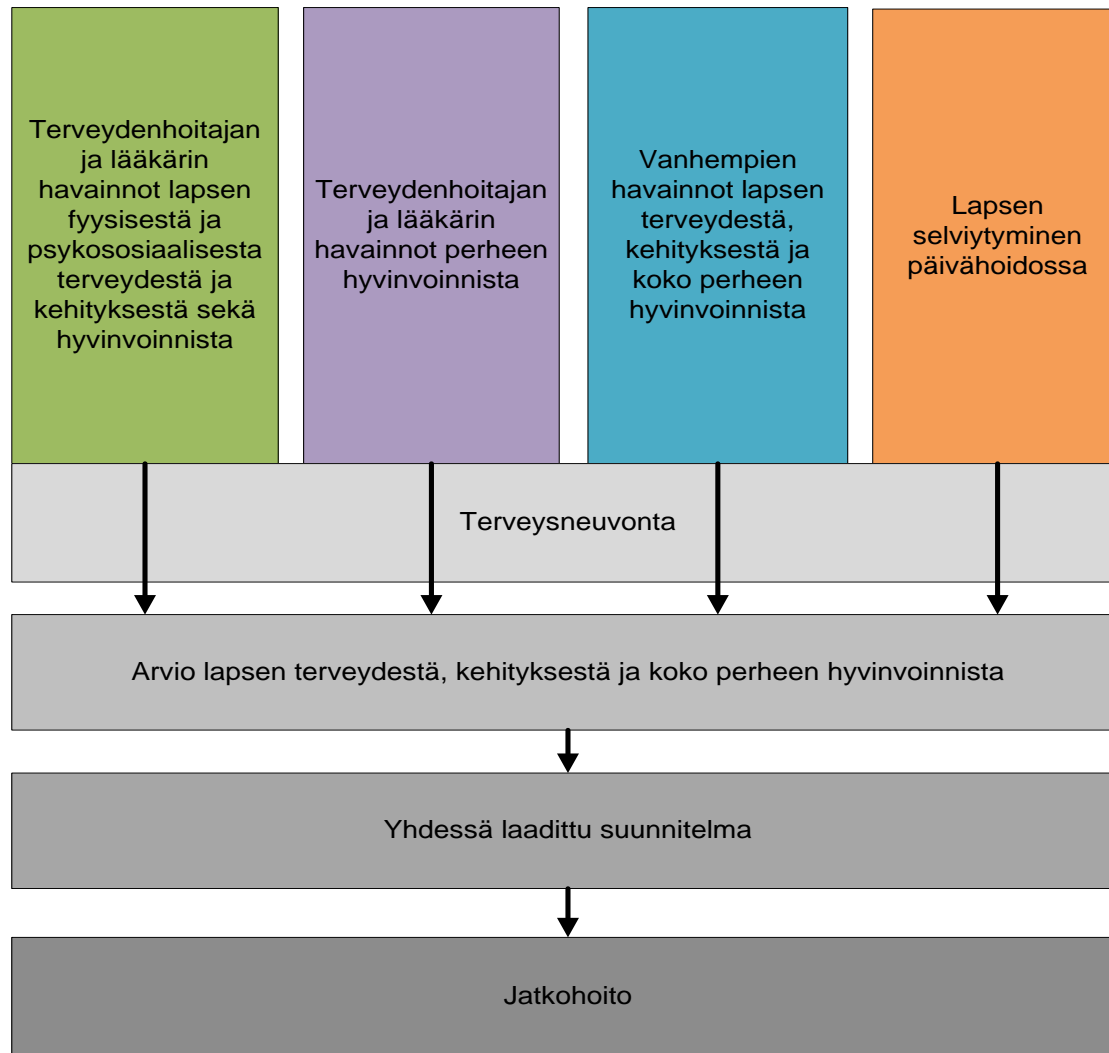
Terveydenhoitajan ja lääkärin havainnot lapsen fyysisestä ja psykososiaalisesta terveydestä ja kehityksestä sekä hyvinvoinnista

Terveydenhoitajan ja lääkärin havainnot perheen hyvinvoinnista

Vanhempien havainnot lapsen terveydestä, kehityksestä ja koko perheen hyvinvoinnista

Lapsen selviytyminen päivähoidossa

Terveysneuvonta

Arvio lapsen terveydestä, kehityksestä ja koko perheen hyvinvoinnista

Yhdessä laadittu suunnitelma

Jatkohoito